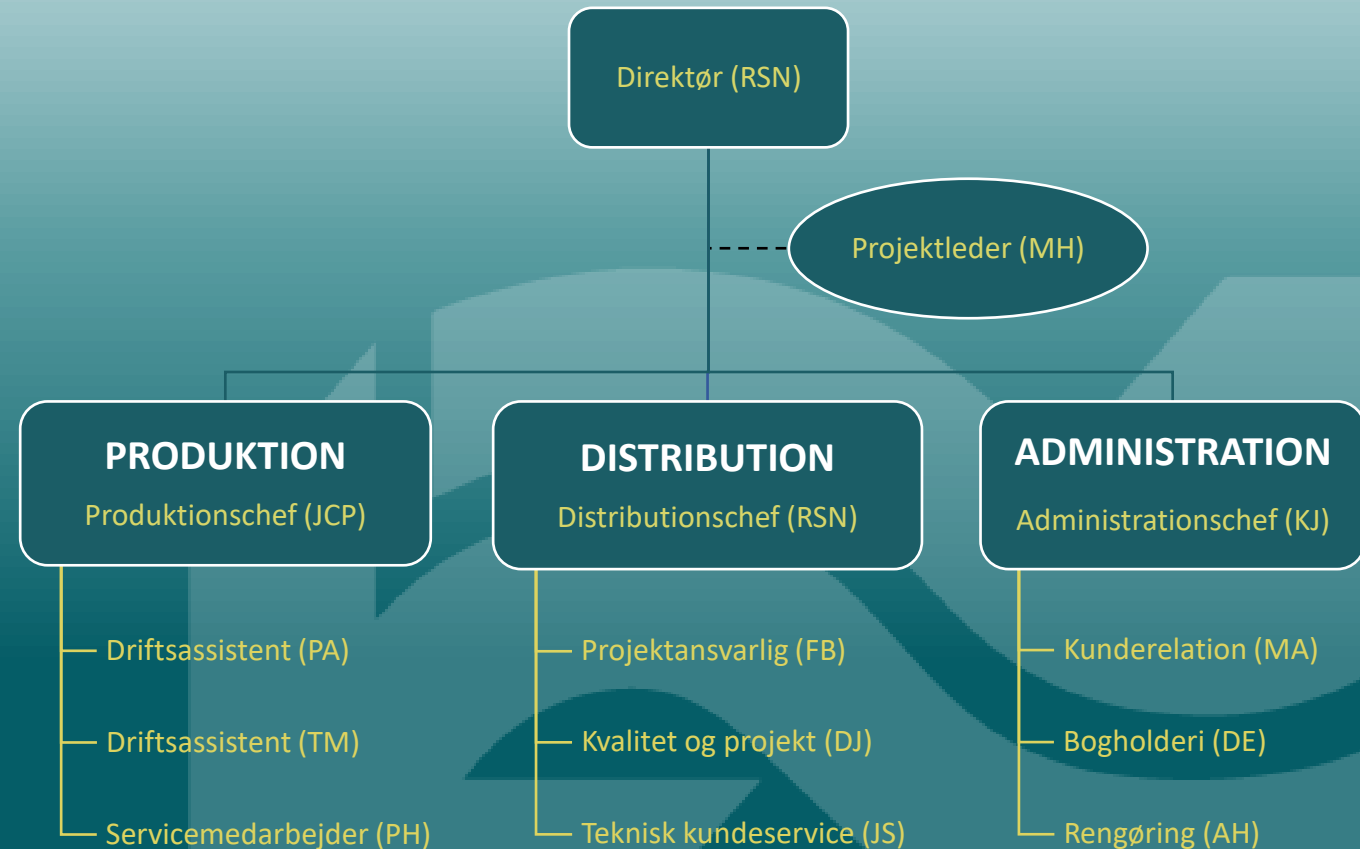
Direktør (RSN)

Projektleder (MH)

PRODUKTION
Produktionschef (JCP)

Driftsassistent (PA)

Driftsassistent (TM)

Servicemedarbejder (PH)

DISTRIBUTION
Distributionschef (RSN)

Projektansvarlig (FB)

Kvalitet og projekt (DJ)

Teknisk kundeservice (JS)

ADMINISTRATION
Administrationschef (KJ)

Kunderelation (MA)

Bogholderi (DE)

Rengøring (AH)